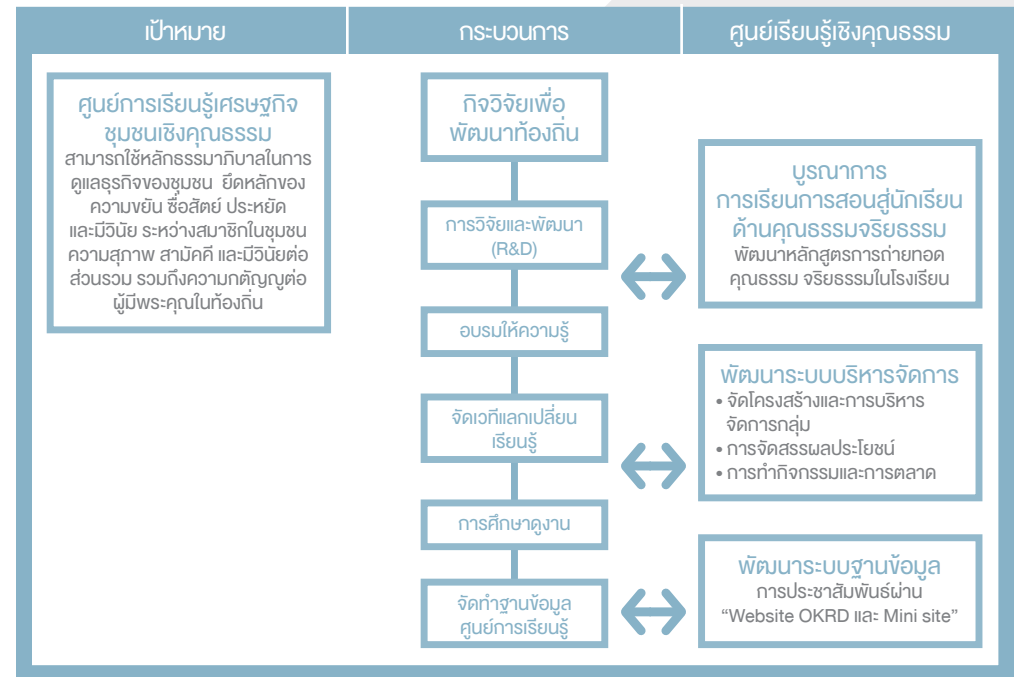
เป้าหมาย

กระบวนการ

ศูนย์เรียนรู้เชิงคุณธรรม

ศูนย์การเรียนรู้เศรษฐกิจชุมชนเชิงคุณธรรม
สามารถใช้หลักธรรมาภิบาลในการดูแลธุรกิจของชุมชน ยึดหลักของความขยัน ซื่อสัตย์ ประหยัด และมีวินัย ระหว่างสมาชิกในชุมชน ความสุภาพ สามัคคี และมีวินัยต่อส่วนรวม รวมถึงความกตัญญูต่อผู้มีพระคุณในท้องถิ่น

กิจวิจัยเพื่อพัฒนาท้องถิ่น

การวิจัยและพัฒนา (R&D)

อบรมให้ความรู้

จัดเวทีแลกเปลี่ยนเรียนรู้

การศึกษาดูงาน

จัดทำฐานข้อมูลศูนย์การเรียนรู้

บูรณาการ
การเรียนการสอนสู่นักเรียน
ด้านคุณธรรมจริยธรรม
พัฒนาหลักสูตรการถ่ายทอดคุณธรรม จริยธรรมในโรงเรียน

พัฒนาระบบบริหารจัดการ
• จัดโครงสร้างและการบริหารจัดการกลุ่ม
• การจัดสรรผลประโยชน์
• การทำกิจกรรมและการตลาด

พัฒนาระบบฐานข้อมูล
การประชาสัมพันธ์ผ่าน
“Website OKRD และ Mini site”